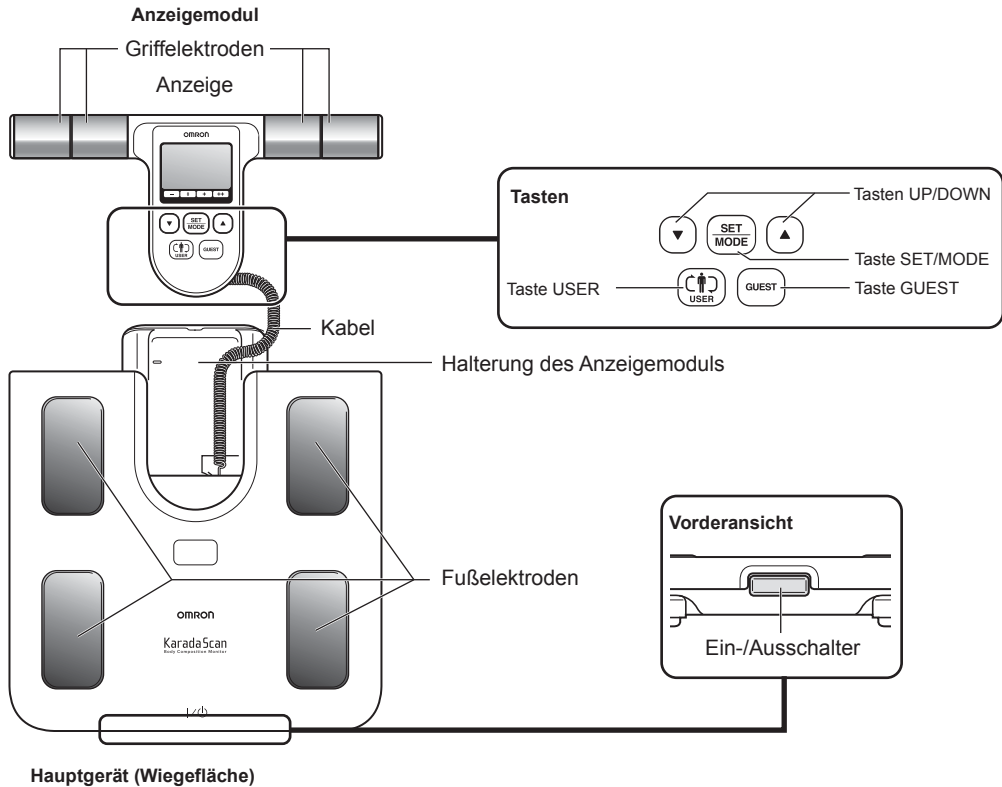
Anzeigemodul

Griffelektroden

Anzeige

OMRON

SET MODE

USER

GUEST

Tasten

Tasten UP/DOWN

SET MODE

Taste SET/MODE

Taste USER

USER

GUEST

Taste GUEST

Kabel

Halterung des Anzeigemoduls

Fußelektroden

OMRON

KaradaScan
Body Composition Monitor

Vorderansicht

Ein-/Ausschalter

Hauptgerät (Wiegefläche)